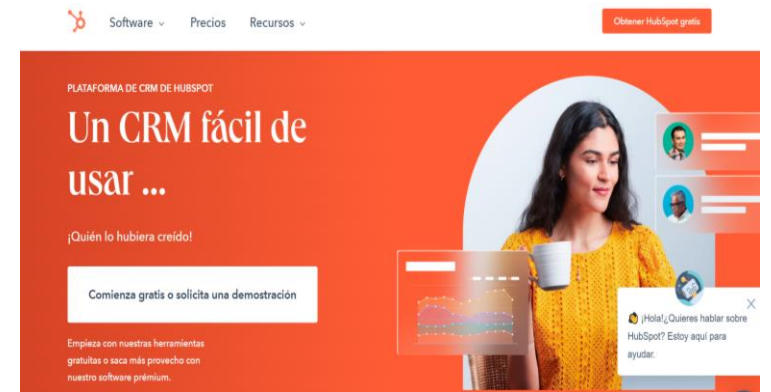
Software ⌄ Precios Recursos ⌄

Obtener HubSpot gratis

PLATAFORMA DE CRM DE HUBSPOT

Un CRM fácil de usar ...

¡Quién lo hubiera creído!

Comienza gratis o solicita una demostración

Empieza con nuestras herramientas gratuitas o saca más provecho con nuestro software prémium.

¡Hola! ¿Quieres hablar sobre HubSpot? Estoy aquí para ayudar.

X